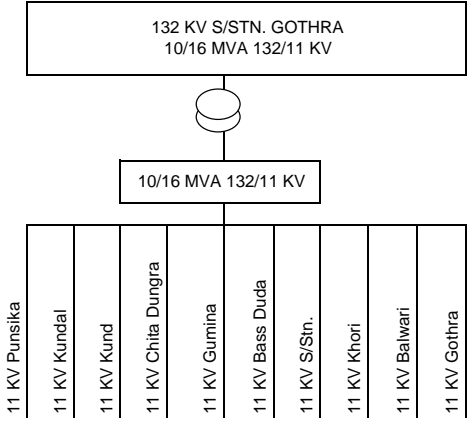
132 KV S/STN. GOTHRA
10/16 MVA 132/11 KV

10/16 MVA 132/11 KV

11 KV Punsika
11 KV Kundal
11 KV Kund
11 KV Chita Dungra
11 KV Gumina
11 KV Bass Duda
11 KV S/Stn.
11 KV Khori
11 KV Balwari
11 KV Gothra